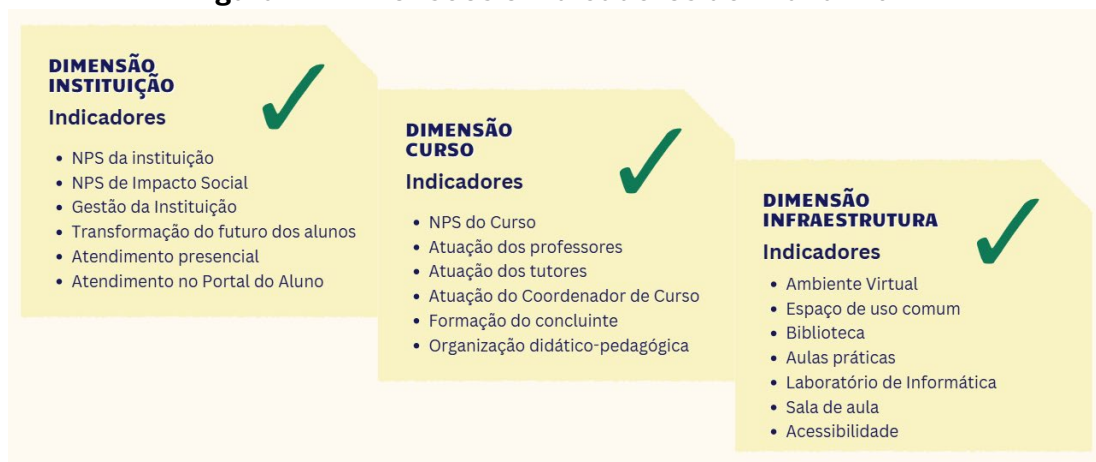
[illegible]

DIMENSÃO INSTITUIÇÃO
Indicadores
- NPS da instituição
- NPS de Impacto Social
- Gestão da Instituição
- Transformação do futuro dos alunos
- Atendimento presencial
- Atendimento no Portal do Aluno

DIMENSÃO CURSO
Indicadores
- NPS do Curso
- Atuação dos professores
- Atuação dos tutores
- Atuação do Coordenador de Curso
- Formação do concluinte
- Organização didático-pedagógica

DIMENSÃO INFRAESTRUTURA
Indicadores
- Ambiente Virtual
- Espaço de uso comum
- Biblioteca
- Aulas práticas
- Laboratório de Informática
- Sala de aula
- Acessibilidade